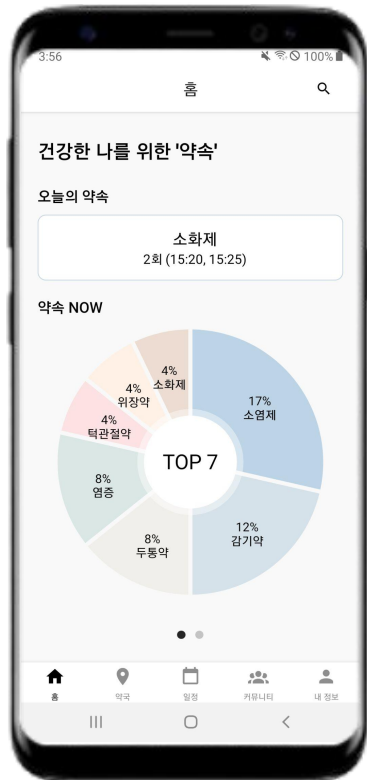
3:56
100%

홈

건강한 나를 위한 '약속'

오늘의 약속

소화제
2회 (15:20, 15:25)

약속 NOW

17%
소염제

12%
감기약

8%
두통약

8%
염증

4%
턱관절약

4%
위장약

4%
소화제

TOP 7

홈
약국
일정
커뮤니티
내 정보